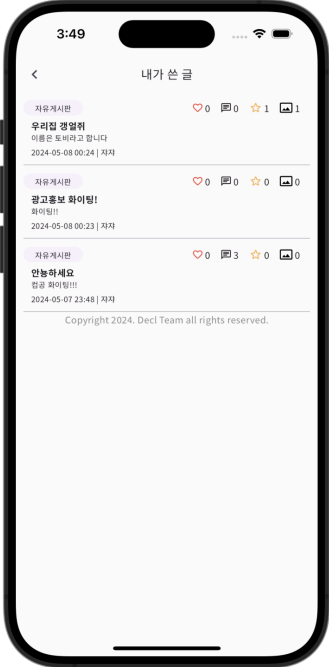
3:49

<

내가 쓴 글

자유게시판

0 0 1 1

우리집 갱얼쥐

이름은 토비라고 합니다

2024-05-08 00:24 | 자자

자유게시판

0 0 0 0

광고홍보 화이팅!

화이팅!!

2024-05-08 00:23 | 자자

자유게시판

0 3 0 0

안농하세요

컴공 화이팅!!!

2024-05-07 23:48 | 자자

Copyright 2024. Decl Team all rights reserved.